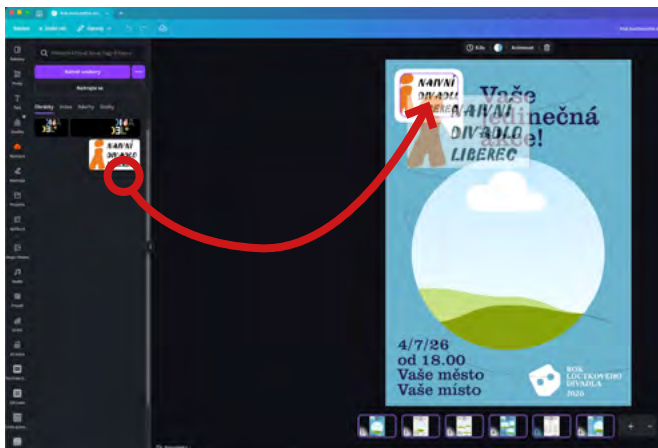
NAIVNÍ DIVADLO

Vaše jedinečná akce!

NAIVNÍ DIVADLO LIBEREC

4/7/26
od 18.00
Vaše město
Vaše místo

ROK LOUTKOVÉHO DIVADLA 2026

Nahrát soubory

Nahrajte se

Obrázky

Videa

Zvuky

Složky

Prvky

Text

Nahrávky

Projekty

Aplikace

Animovat